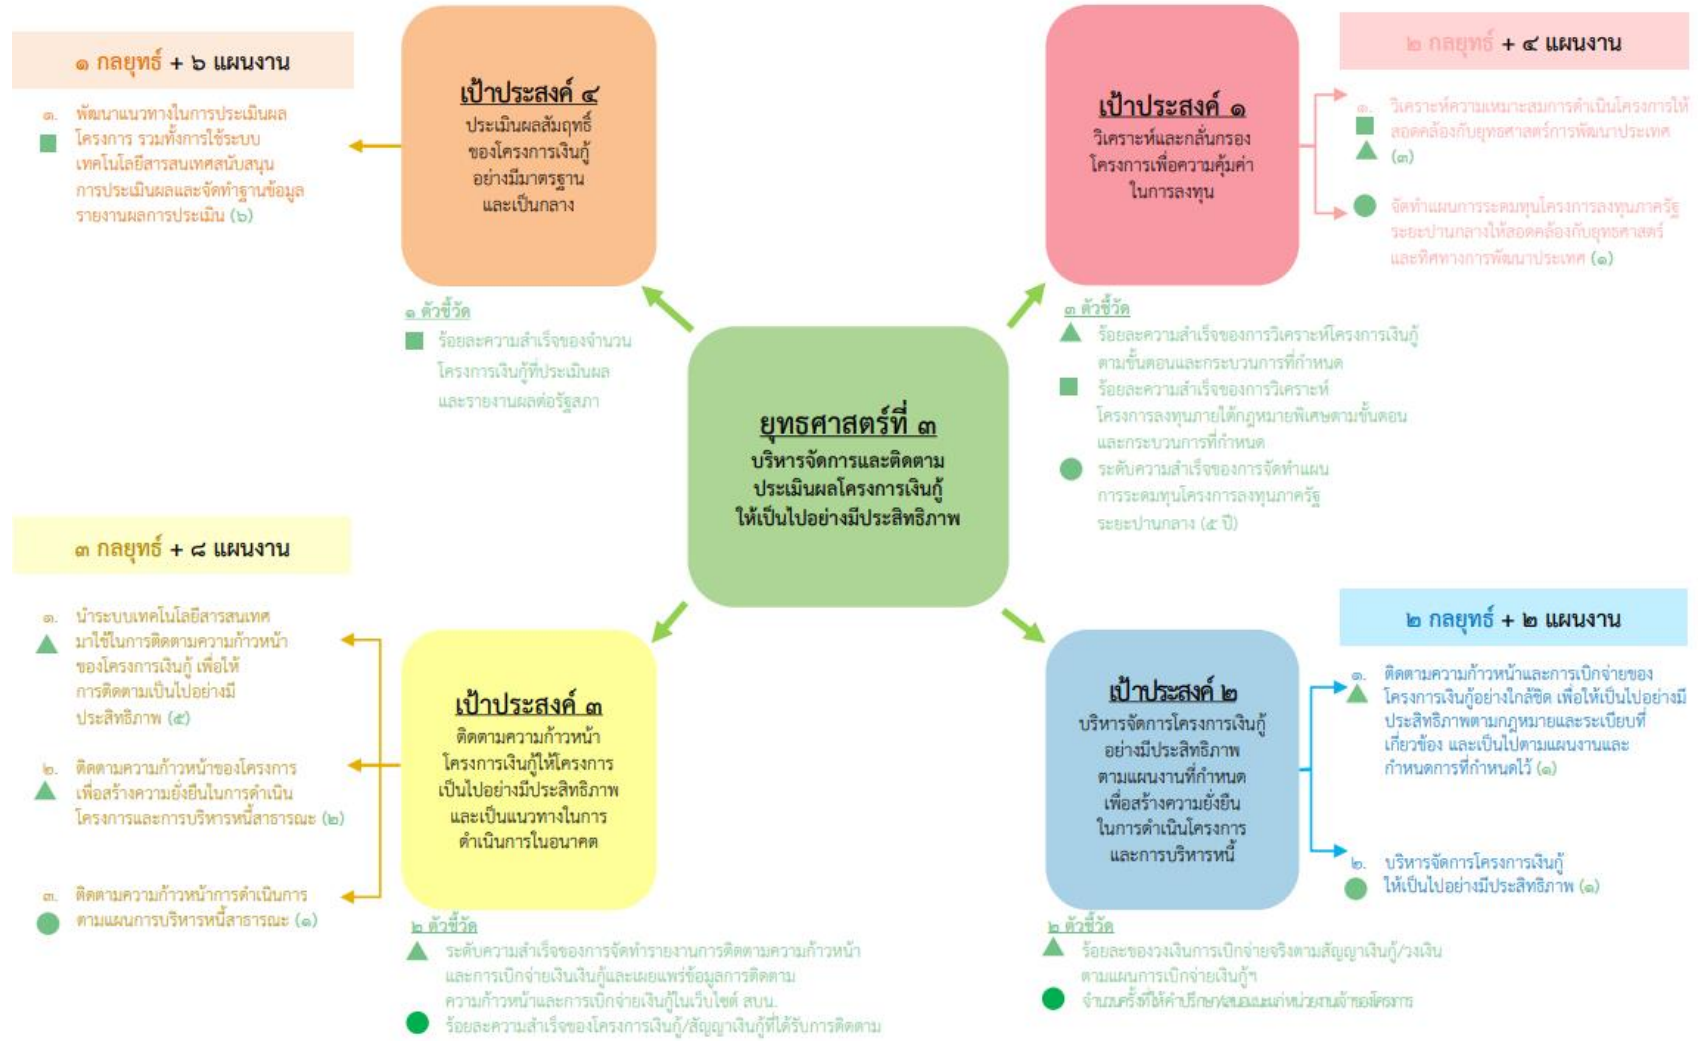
๑ กลยุทธ์ + ๖ แผนงาน

๑. พัฒนาแนวทางในการประเมินผลโครงการ รวมทั้งการใช้ระบบเทคโนโลยีสารสนเทศสนับสนุนการประเมินผลและจัดทำฐานข้อมูลรายงานผลการประเมิน (๖)

เป้าประสงค์ ๔
ประเมินผลสัมฤทธิ์ของโครงการเงินกู้อย่างมีมาตรฐานและเป็นกลาง

๑ ตัวชี้วัด
ร้อยละความสำเร็จของจำนวนโครงการเงินกู้ที่ประเมินผลและรายงานผลต่อรัฐสภา

เป้าประสงค์ ๑
วิเคราะห์และกลั่นกรองโครงการเพื่อความคุ้มค่าในการลงทุน

๒ กลยุทธ์ + ๔ แผนงาน

๑. วิเคราะห์ความเหมาะสมการดำเนินโครงการให้สอดคล้องกับยุทธศาสตร์การพัฒนาประเทศ (๓)

จัดทำแผนการระดมทุนโครงการลงทุนภาครัฐระยะปานกลางให้สอดคล้องกับยุทธศาสตร์และทิศทางการพัฒนาประเทศ (๑)

๓ ตัวชี้วัด
ร้อยละความสำเร็จของการวิเคราะห์โครงการเงินกู้ตามขั้นตอนและกระบวนการที่กำหนด
ร้อยละความสำเร็จของการวิเคราะห์โครงการลงทุนภายใต้กฎหมายพิเศษตามขั้นตอนและกระบวนการที่กำหนด
ระดับความสำเร็จของการจัดทำแผนการระดมทุนโครงการลงทุนภาครัฐระยะปานกลาง (๕ ปี)

ยุทธศาสตร์ที่ ๓
บริหารจัดการและติดตามประเมินผลโครงการเงินกู้ให้เป็นไปอย่างมีประสิทธิภาพ

๓ กลยุทธ์ + ๘ แผนงาน

๑. นำระบบเทคโนโลยีสารสนเทศมาใช้ในการติดตามความก้าวหน้าของโครงการเงินกู้ เพื่อให้การติดตามเป็นไปอย่างมีประสิทธิภาพ (๕)

๒. ติดตามความก้าวหน้าของโครงการเพื่อสร้างความยั่งยืนในการดำเนินโครงการและการบริหารหนี้สาธารณะ (๒)

๓. ติดตามความก้าวหน้าการดำเนินการตามแผนการบริหารหนี้สาธารณะ (๑)

เป้าประสงค์ ๓
ติดตามความก้าวหน้าโครงการเงินกู้ให้โครงการเป็นไปอย่างมีประสิทธิภาพและเป็นแนวทางในการดำเนินการในอนาคต

๒ ตัวชี้วัด
ระดับความสำเร็จของการจัดทำรายงานการติดตามความก้าวหน้าและการเบิกจ่ายเงินเงินกู้และเผยแพร่ข้อมูลการติดตามความก้าวหน้าและการเบิกจ่ายเงินกู้ในเว็บไซต์ สบน.
ร้อยละความสำเร็จของโครงการเงินกู้/สัญญาเงินกู้ที่ได้รับการติดตาม

๒ กลยุทธ์ + ๒ แผนงาน

เป้าประสงค์ ๒
บริหารจัดการโครงการเงินกู้อย่างมีประสิทธิภาพตามแผนงานที่กำหนดเพื่อสร้างความยั่งยืนในการดำเนินโครงการและการบริหารหนี้

๑. ติดตามความก้าวหน้าและการเบิกจ่ายของโครงการเงินกู้อย่างใกล้ชิด เพื่อให้เป็นไปอย่างมีประสิทธิภาพตามกฎหมายและระเบียบที่เกี่ยวข้อง และเป็นไปตามแผนงานและกำหนดการที่กำหนดไว้ (๑)

๒. บริหารจัดการโครงการเงินกู้ให้เป็นไปอย่างมีประสิทธิภาพ (๑)

๒ ตัวชี้วัด
ร้อยละของวงเงินการเบิกจ่ายจริงตามสัญญาเงินกู้/วงเงินตามแผนการเบิกจ่ายเงินกู้ฯ
จำนวนครั้งที่ให้คำปรึกษา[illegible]